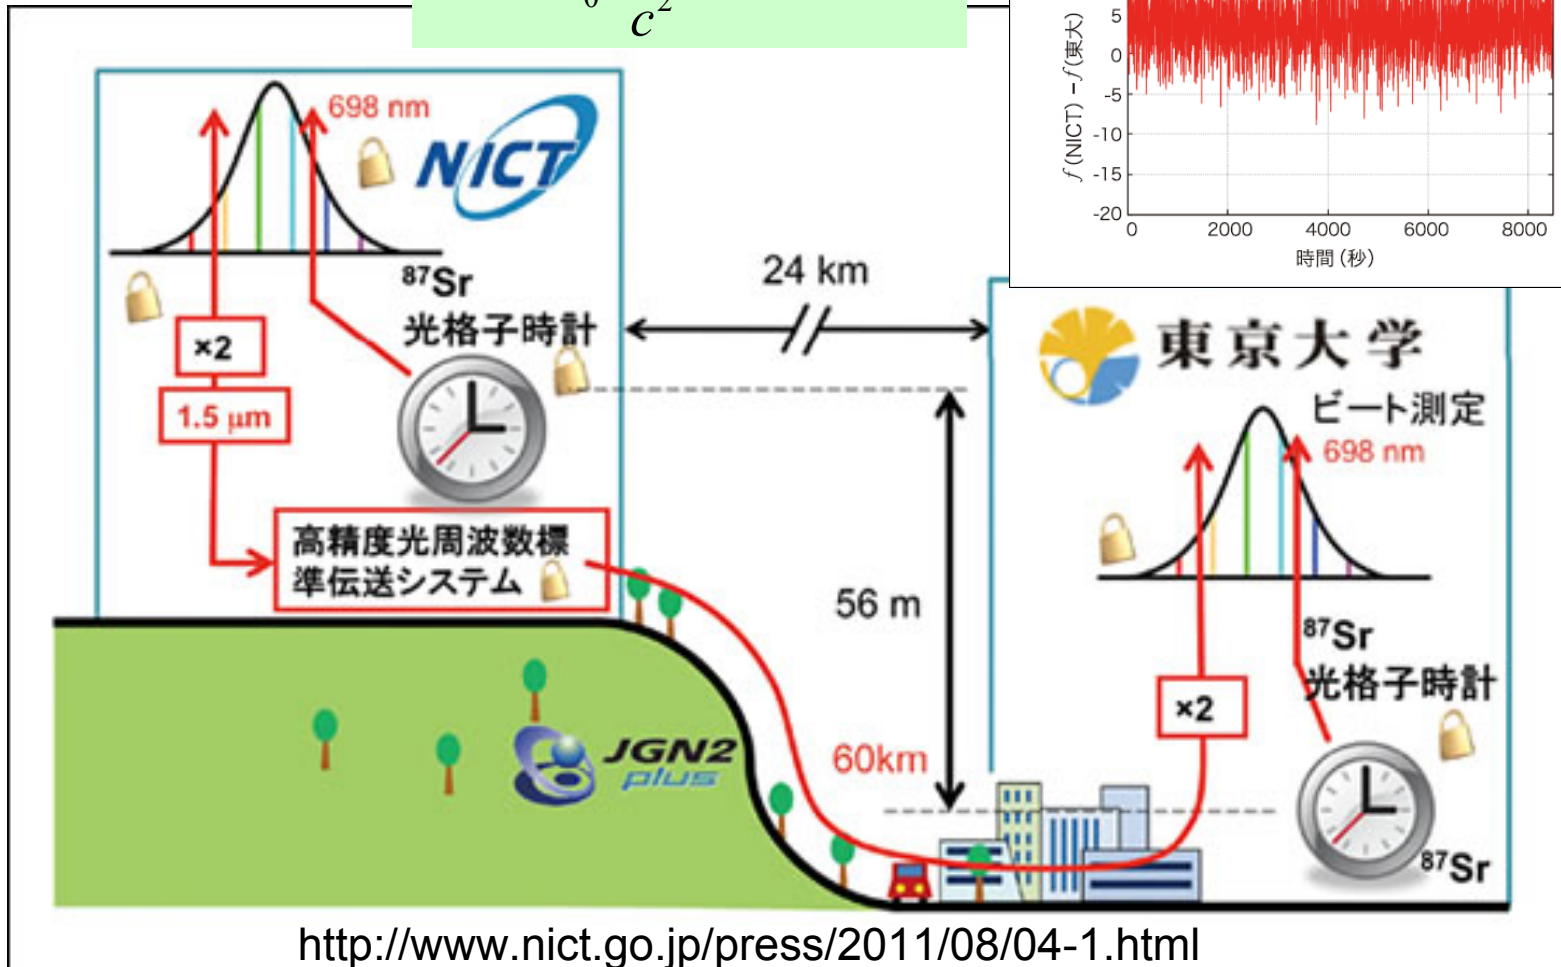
$c^2$

5
0
-5
-10
-15
-20
$f$(NICT) − $f$(東大)
0 2000 4000 6000 8000
時間 (秒)

698 nm
NICT
$^{87}$Sr
光格子時計
×2
1.5 μm
高精度光周波数標準伝送システム
24 km
東京大学
ビート測定
698 nm
56 m
$^{87}$Sr
光格子時計
×2
JGN2 plus
60km
$^{87}$Sr

http://www.nict.go.jp/press/2011/08/04-1.html